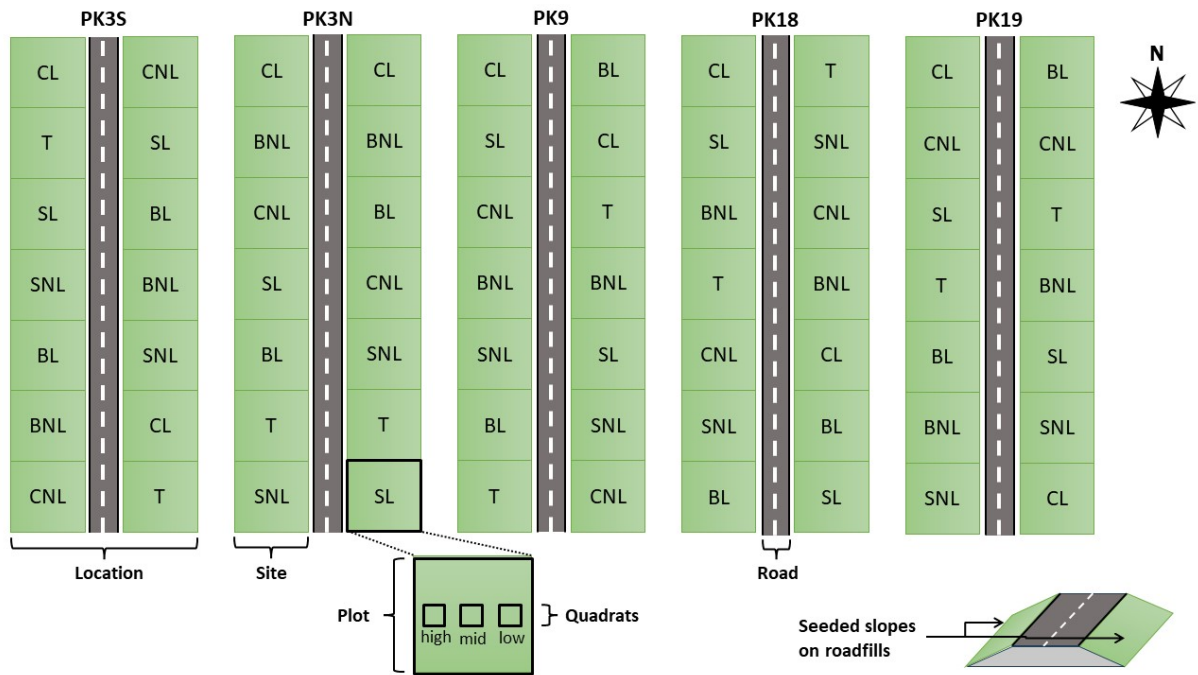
PK3S

| CL | CNL |
|---|---|
| T | SL |
| SL | BL |
| SNL | BNL |
| BL | SNL |
| BNL | CL |
| CNL | T |

PK3N

| CL | CL |
|---|---|
| BNL | BNL |
| CNL | BL |
| SL | CNL |
| BL | SNL |
| T | T |
| SNL | SL |

PK9

| CL | BL |
|---|---|
| SL | CL |
| CNL | T |
| BNL | BNL |
| SNL | SL |
| BL | SNL |
| T | CNL |

PK18

| CL | T |
|---|---|
| SL | SNL |
| BNL | CNL |
| T | BNL |
| CNL | CL |
| SNL | BL |
| BL | SL |

PK19

| CL | BL |
|---|---|
| CNL | CNL |
| SL | T |
| T | BNL |
| BL | SL |
| BNL | SNL |
| SNL | CL |

N

Location

Site

Road

Plot

high mid low

Quadrats

Seeded slopes on roadfills